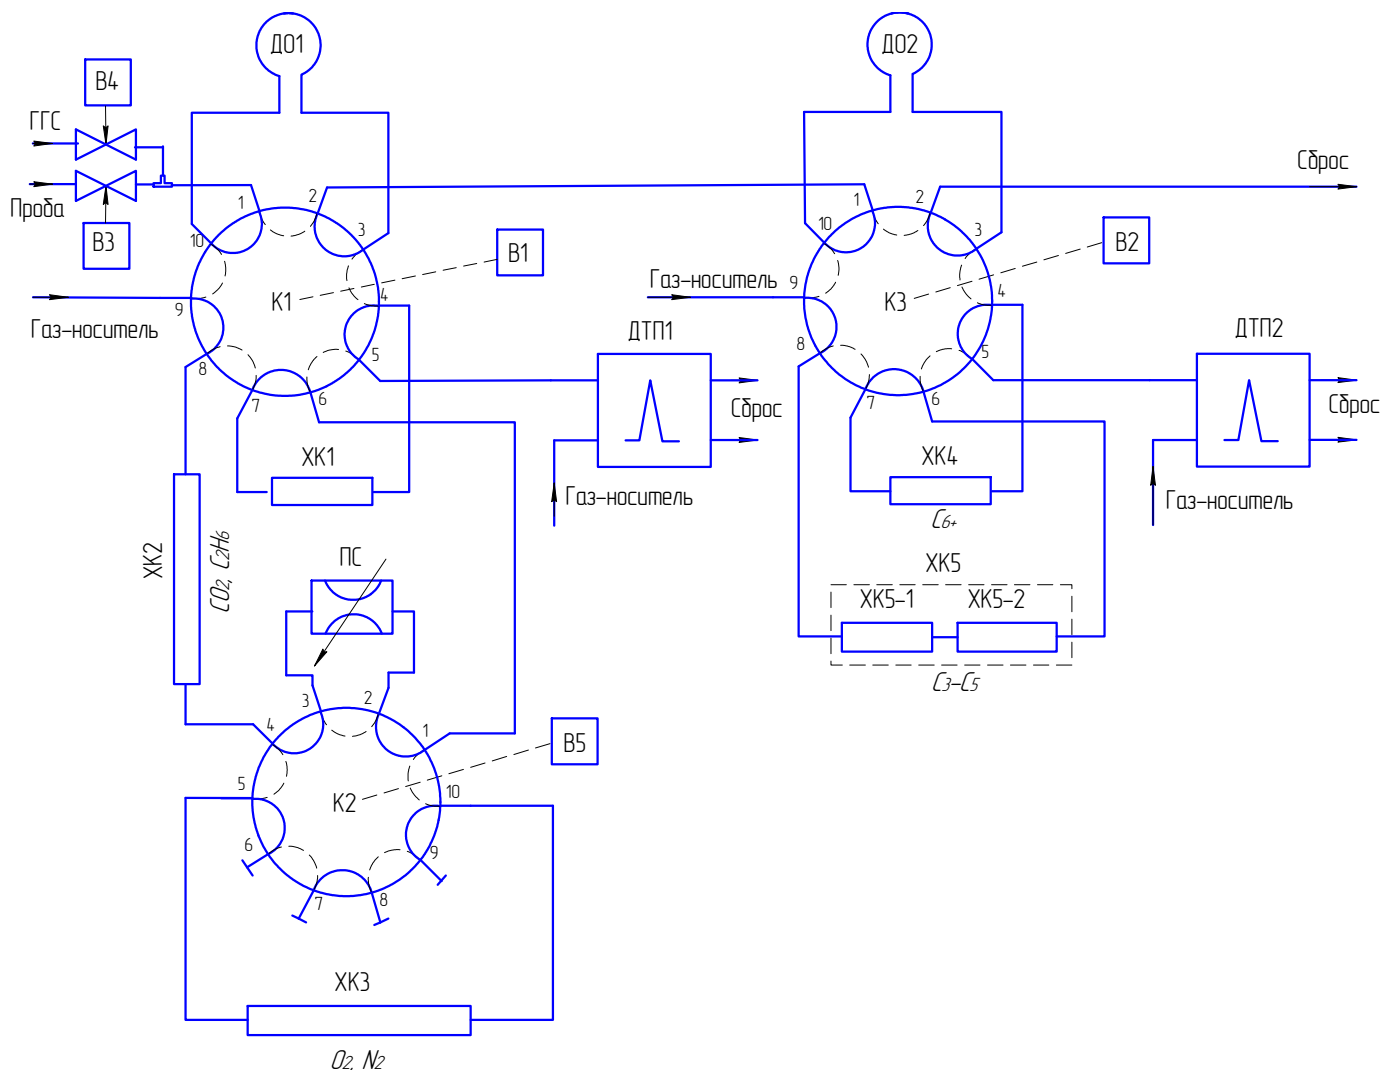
Д01

Д02

В4

ГГС

Проба

В3

Сброс

1
2
3
4
5
6
7
8
9
10

К1

В1

Газ-носитель

1
2
3
4
5
6
7
8
9
10

К3

В2

Газ-носитель

ДТП1

Сброс

Газ-носитель

ДТП2

Сброс

Газ-носитель

ХК1

ХК4

$C_{6+}$

ХК2

$CO_2$, $C_2H_6$

ПС

ХК5

ХК5-1

ХК5-2

$C_3$-$C_5$

1
2
3
4
5
6
7
8
9
10

К2

В5

ХК3

$O_2$, $N_2$